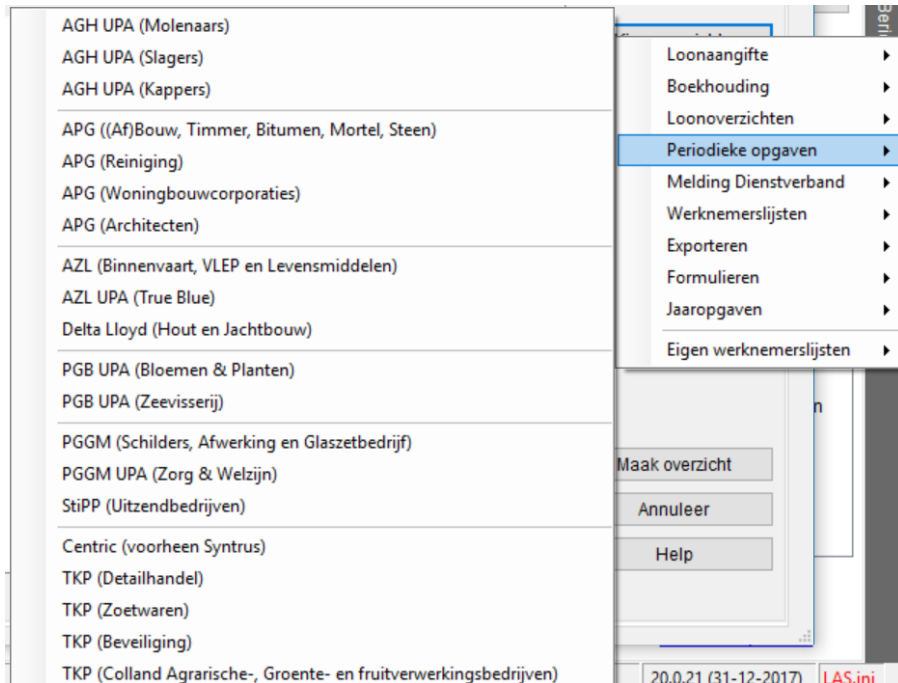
AGH UPA (Molenaars)
AGH UPA (Slagers)
AGH UPA (Kappers)

APG ((Af)Bouw, Timmer, Bitumen, Mortel, Steen)
APG (Reiniging)
APG (Woningbouwcorporaties)
APG (Architecten)

AZL (Binnenvaart, VLEP en Levensmiddelen)
AZL UPA (True Blue)
Delta Lloyd (Hout en Jachtbouw)

PGB UPA (Bloemen & Planten)
PGB UPA (Zeevisserij)

PGGM (Schilders, Afwerking en Glaszetbedrijf)
PGGM UPA (Zorg & Welzijn)
StiPP (Uitzendbedrijven)

Centric (voorheen Syntrus)
TKP (Detailhandel)
TKP (Zoetwaren)
TKP (Beveiliging)
TKP (Colland Agrarische-, Groente- en fruitverwerkingsbedrijven)

Loonaangifte
Boekhouding
Loonoverzichten
Periodieke opgaven
Melding Dienstverband
Werknemerslijsten
Exporteren
Formulieren
Jaaropgaven
Eigen werknemerslijsten

Maak overzicht
Annuleer
Help

20.0.21 (31-12-2017)
LAS.ini